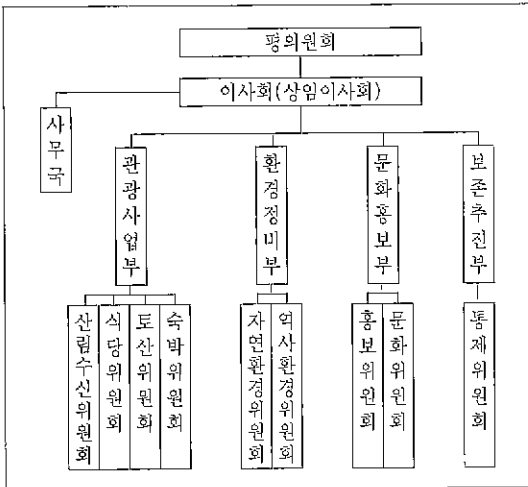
평의원회

이사회(상임이사회)

사무국

관광사업부

환경정비부

문화홍보부

보존추진부

산림수신위원회

식당위원회

토산위원회

숙박위원회

자연환경위원회

역사환경위원회

홍보위원회

문화위원회

통제위원회